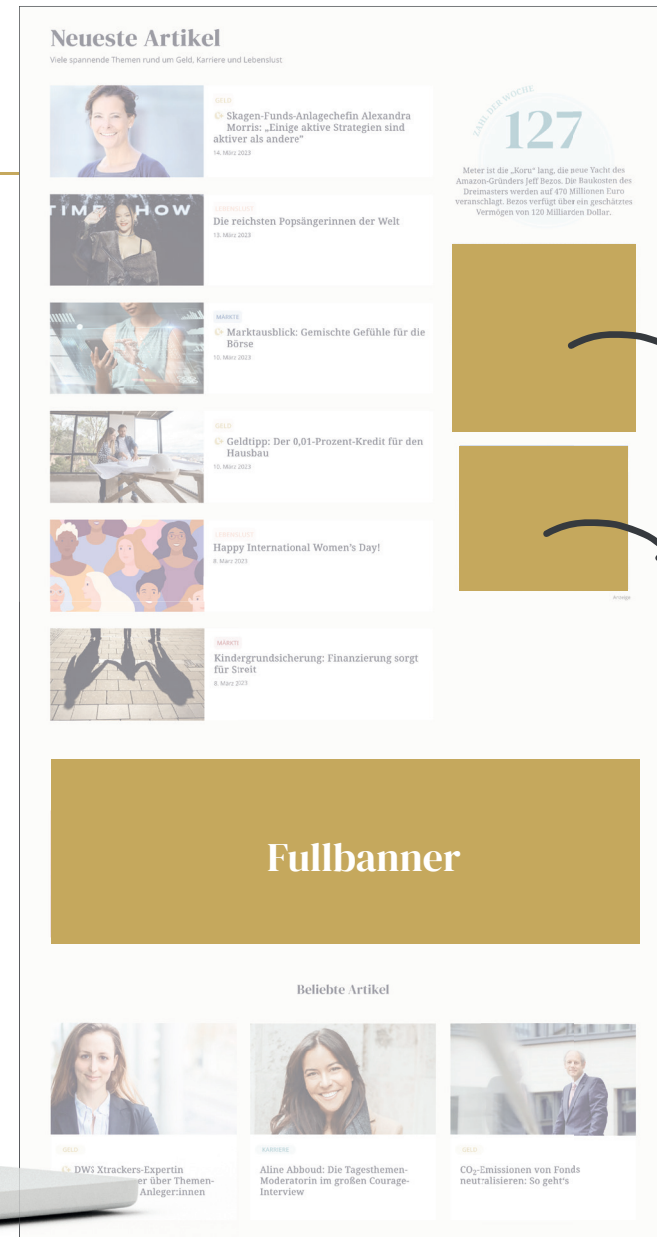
Neueste Artikel
Viele spannende Themen rund um Geld, Karriere und Lebenslust

GELD
Skagen-Funds-Anlagechefin Alexandra Morris: „Einige aktive Strategien sind aktiver als andere"
14. März 2023

TIME SHOW
LEBENSLUST
Die reichsten Popsängerinnen der Welt
13. März 2023

MÄRKTE
Marktausblick: Gemischte Gefühle für die Börse
10. März 2023

GELD
Geldtipp: Der 0,01-Prozent-Kredit für den Hausbau
10. März 2023

LEBENSLUST
Happy International Women's Day!
8. März 2023

MÄRKTE
Kindergrundsicherung: Finanzierung sorgt für Streit
8. März 2023

ZAHL DER WOCHE
127
Meter ist die „Koru" lang, die neue Yacht des Amazon-Gründers Jeff Bezos. Die Baukosten des Dreimasters werden auf 470 Millionen Euro veranschlagt. Bezos verfügt über ein geschätztes Vermögen von 120 Milliarden Dollar.

Anzeige

Fullbanner

Beliebte Artikel

GELD
DWS Xtrackers-Expertin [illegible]er über Themen- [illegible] Anleger:innen

KARRIERE
Aline Abboud: Die Tagesthemen-Moderatorin im großen Courage-Interview

GELD
$CO_2$-Emissionen von Fonds neutralisieren: So geht's